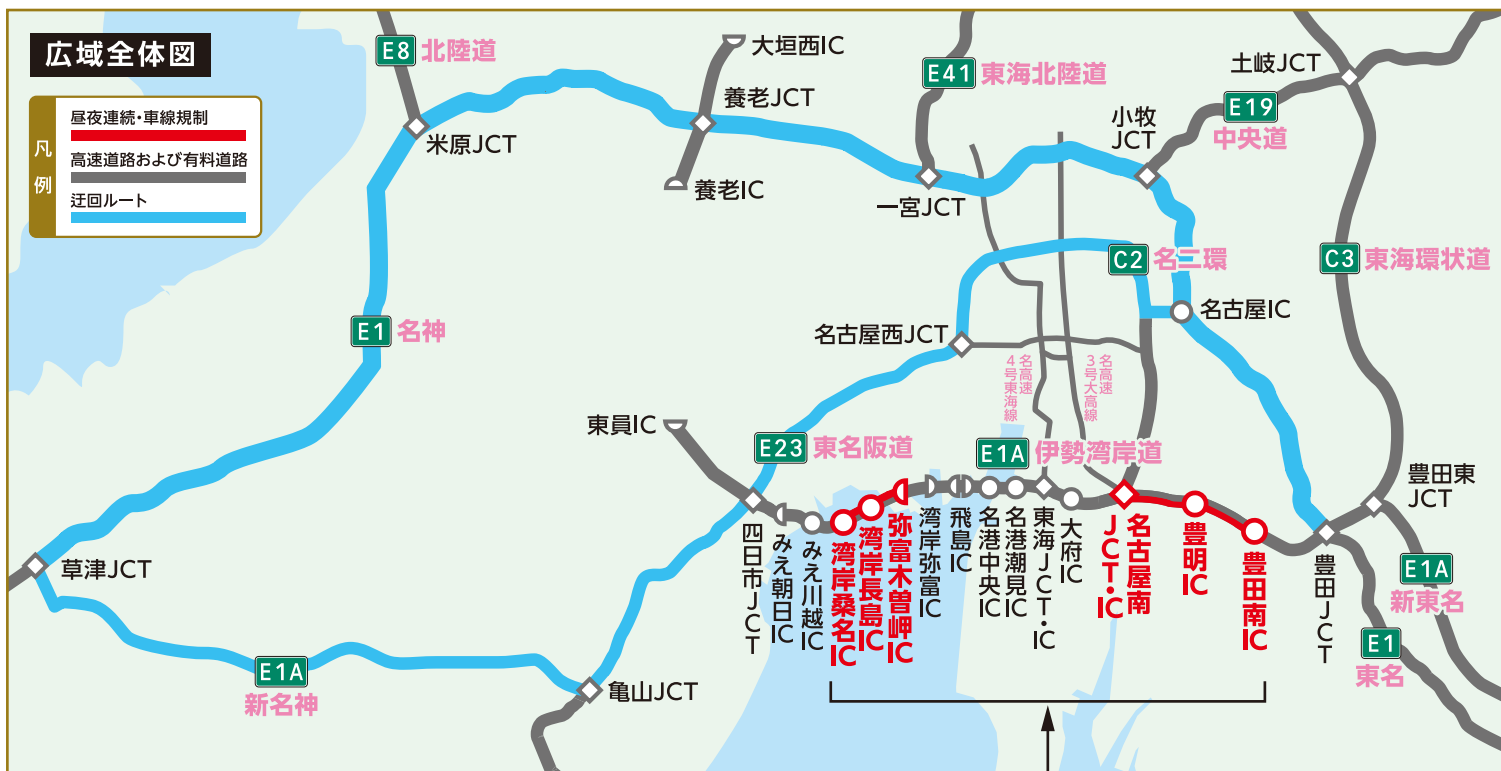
広域全体図

凡例
昼夜連続・車線規制
高速道路および有料道路
迂回ルート

E8 北陸道
大垣西IC
E41 東海北陸道
土岐JCT
養老JCT
小牧JCT
E19 中央道
米原JCT
養老IC
一宮JCT
C2 名二環
C3 東海環状道
名古屋IC
E1 名神
名古屋西JCT
名高速4号東海線
名高速3号大高線
東員IC
E23 東名阪道
E1A 伊勢湾岸道
豊田東JCT
草津JCT
四日市JCT
みえ朝日IC
みえ川越IC
湾岸桑名IC
湾岸長島IC
弥富木曽岬IC
湾岸弥富IC
飛島IC
名港中央IC
名港潮見IC
東海JCT・IC
大府IC
名古屋南JCT・IC
豊明IC
豊田南IC
豊田JCT
E1A 新東名
E1 東名
E1A 新名神
亀山JCT